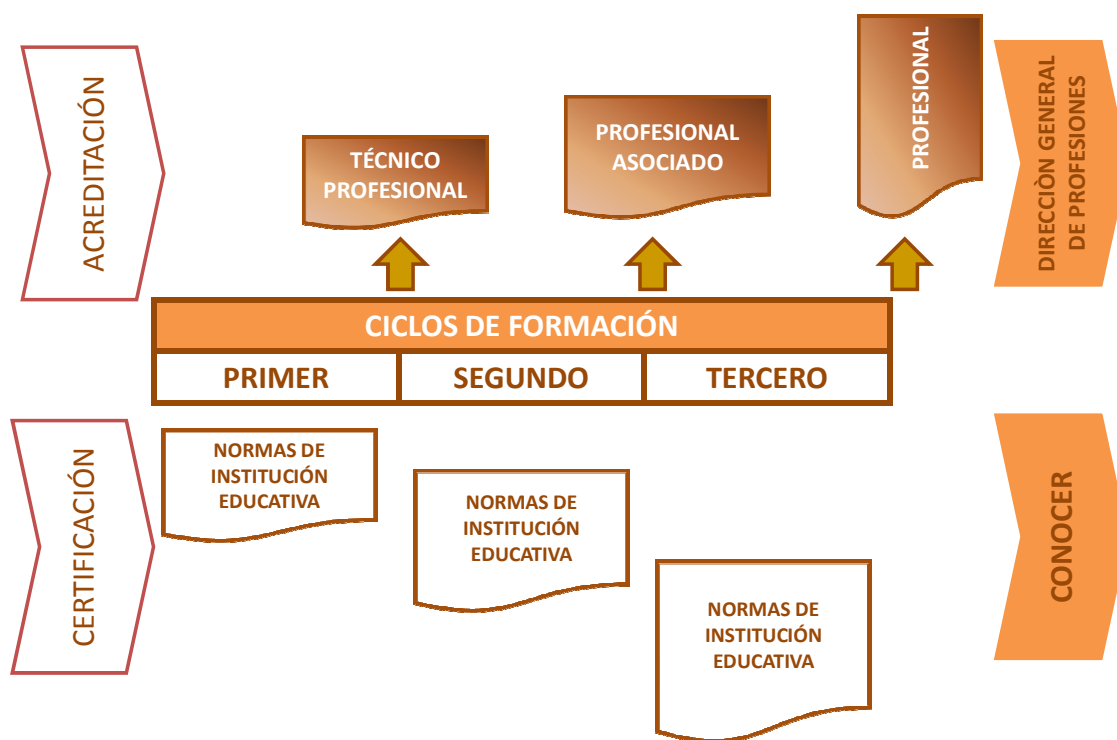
ACREDITACIÓN

TÉCNICO PROFESIONAL

PROFESIONAL ASOCIADO

PROFESIONAL

DIRECCIÒN GENERAL DE PROFESIONES

CICLOS DE FORMACIÓN

| PRIMER | SEGUNDO | TERCERO |
|---|---|---|

CERTIFICACIÓN

NORMAS DE INSTITUCIÓN EDUCATIVA

NORMAS DE INSTITUCIÓN EDUCATIVA

NORMAS DE INSTITUCIÓN EDUCATIVA

CONOCER